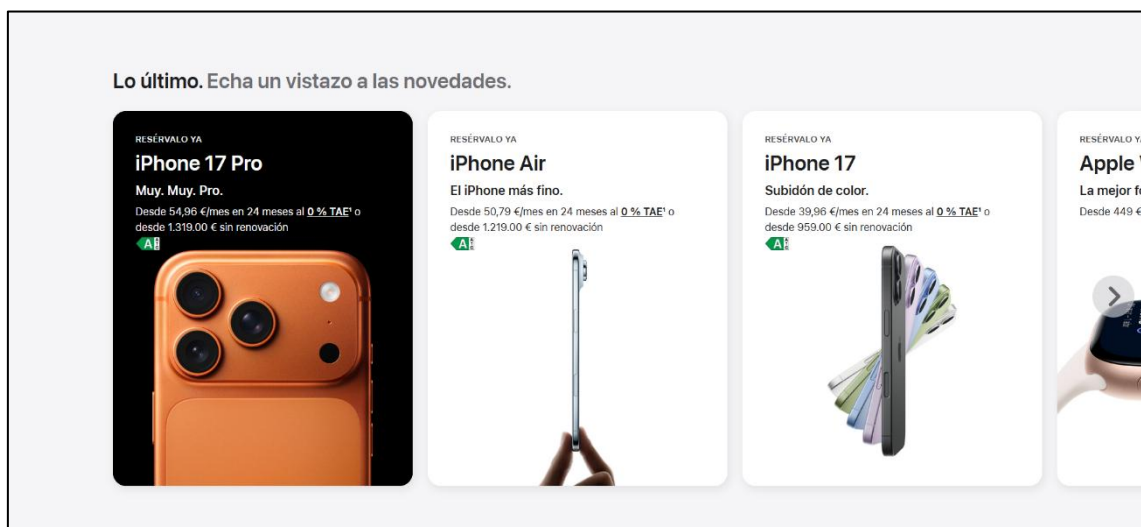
Lo último. Echa un vistazo a las novedades.

RESÉRVALO YA
iPhone 17 Pro
Muy. Muy. Pro.
Desde 54,96 €/mes en 24 meses al 0 % TAE¹ o desde 1.319.00 € sin renovación
A

RESÉRVALO YA
iPhone Air
El iPhone más fino.
Desde 50,79 €/mes en 24 meses al 0 % TAE¹ o desde 1.219.00 € sin renovación
A

RESÉRVALO YA
iPhone 17
Subidón de color.
Desde 39,96 €/mes en 24 meses al 0 % TAE¹ o desde 959.00 € sin renovación
A

RESÉRVALO Y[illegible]
Apple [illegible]
La mejor f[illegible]
Desde 449 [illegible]